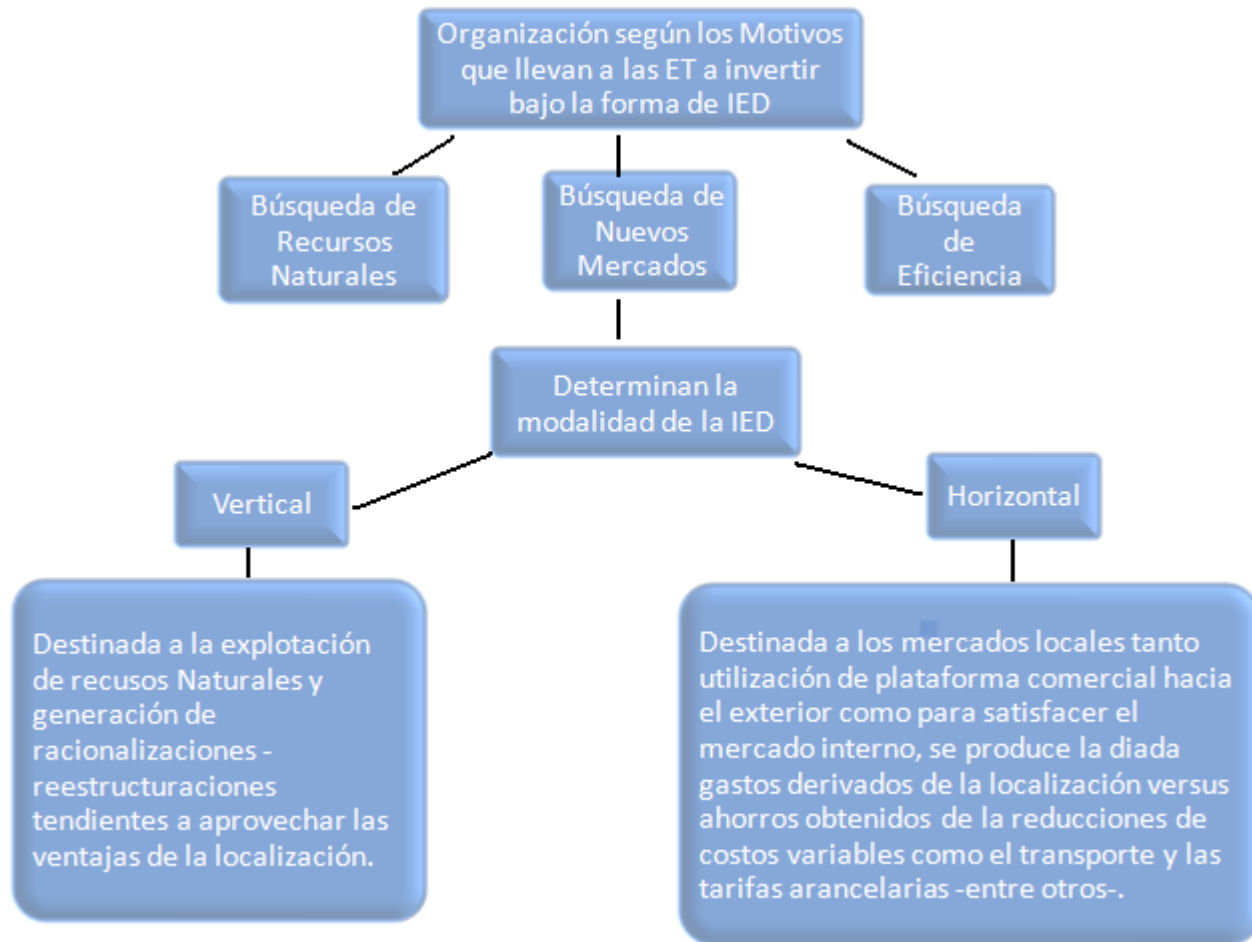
Organización según los Motivos que llevan a las ET a invertir bajo la forma de IED

Búsqueda de Recursos Naturales

Búsqueda de Nuevos Mercados

Búsqueda de Eficiencia

Determinan la modalidad de la IED

Vertical

Horizontal

Destinada a la explotación de recusos Naturales y generación de racionalizaciones - reestructuraciones tendientes a aprovechar las ventajas de la localización.

Destinada a los mercados locales tanto utilización de plataforma comercial hacia el exterior como para satisfacer el mercado interno, se produce la diada gastos derivados de la localización versus ahorros obtenidos de la reducciones de costos variables como el transporte y las tarifas arancelarias -entre otros-.